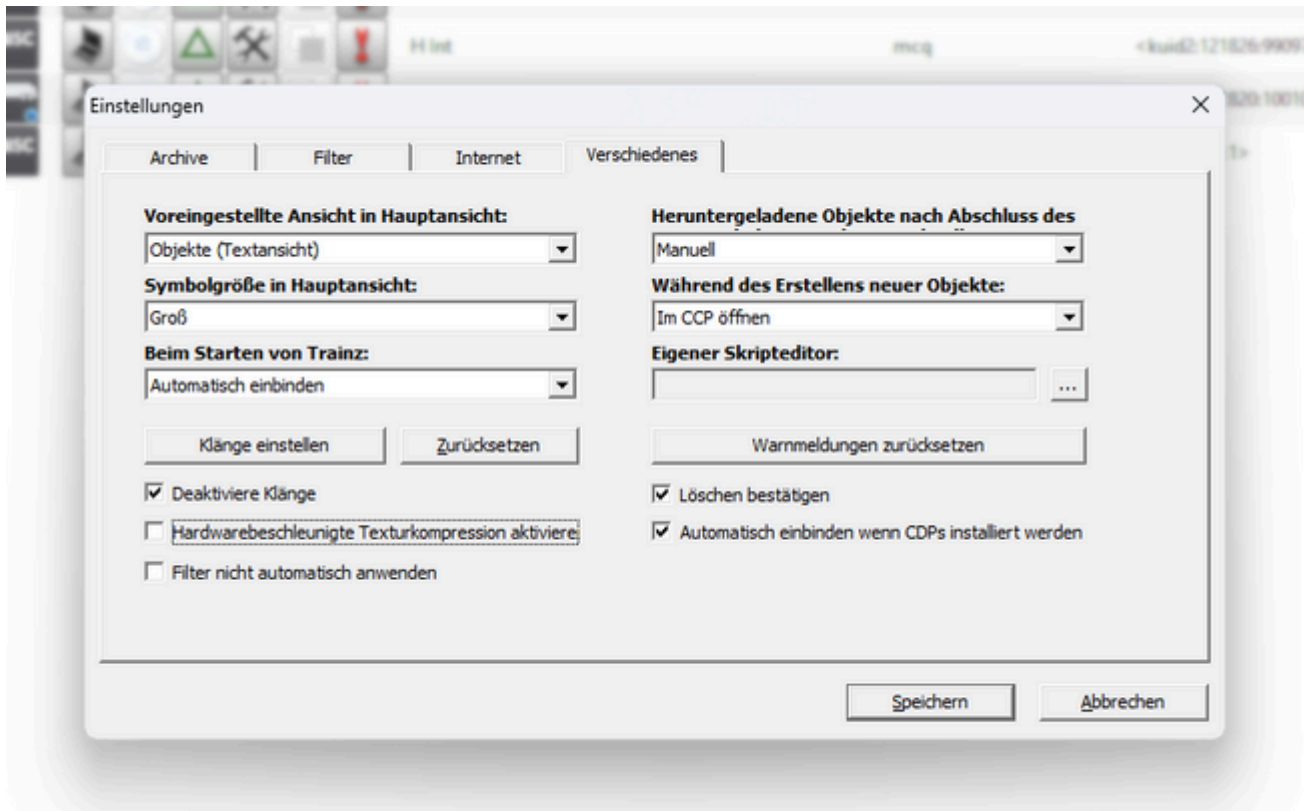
H int
mcq
<kuid2:121826:9909
820:1001
1>

Einstellungen
×
Archive
Filter
Internet
Verschiedenes

Voreingestellte Ansicht in Hauptansicht:
Objekte (Textansicht)
Symbolgröße in Hauptansicht:
Groß
Beim Starten von Trainz:
Automatisch einbinden
Klänge einstellen
Zurücksetzen
☑ Deaktiviere Klänge
☐ Hardwarebeschleunigte Texturkompression aktiviere
☐ Filter nicht automatisch anwenden

Heruntergeladene Objekte nach Abschluss des
Manuell
Während des Erstellens neuer Objekte:
Im CCP öffnen
Eigener Skripteditor:
...
Warnmeldungen zurücksetzen
☑ Löschen bestätigen
☑ Automatisch einbinden wenn CDPs installiert werden

Speichern
Abbrechen